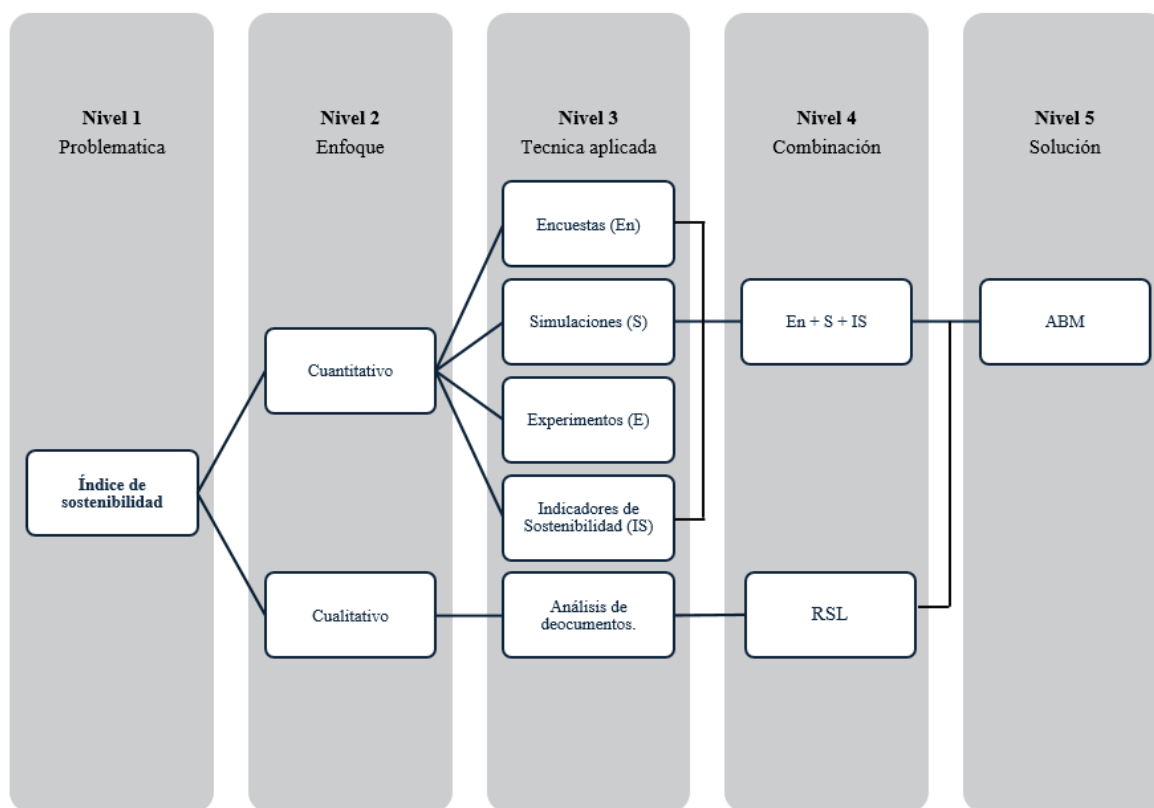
Nivel 1
Problematica

Nivel 2
Enfoque

Nivel 3
Tecnica aplicada

Nivel 4
Combinación

Nivel 5
Solución

Índice de sostenibilidad

Cuantitativo

Cualitativo

Encuestas (En)

Simulaciones (S)

Experimentos (E)

Indicadores de Sostenibilidad (IS)

Análisis de deocumentos.

En + S + IS

RSL

ABM